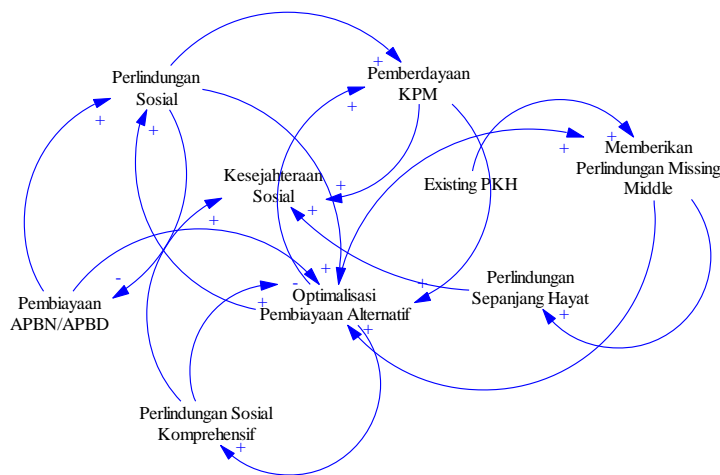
Perlindungan Sosial

Pemberdayaan KPM

Memberikan Perlindungan Missing Middle

Kesejahteraan Sosial

Existing PKH

Pembiayaan APBN/APBD

Optimalisasi Pembiayaan Alternatif

Perlindungan Sepanjang Hayat

Perlindungan Sosial Komprehensif

+
+
+
+
+
+
+
+
+
+
+
+
+
+
+
+
+
+
-
-